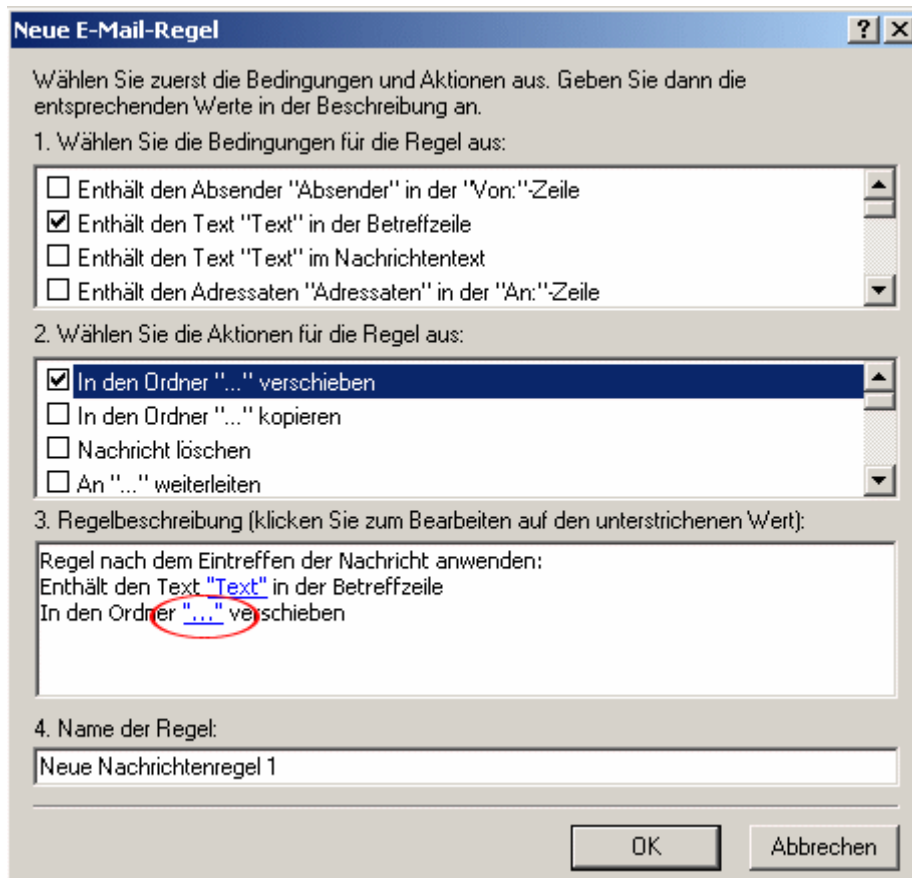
Neue E-Mail-Regel

?
X

Wählen Sie zuerst die Bedingungen und Aktionen aus. Geben Sie dann die entsprechenden Werte in der Beschreibung an.

1. Wählen Sie die Bedingungen für die Regel aus:

☐ Enthält den Absender "Absender" in der "Von:"-Zeile
☑ Enthält den Text "Text" in der Betreffzeile
☐ Enthält den Text "Text" im Nachrichtentext
☐ Enthält den Adressaten "Adressaten" in der "An:"-Zeile

2. Wählen Sie die Aktionen für die Regel aus:

☑ In den Ordner "..." verschieben
☐ In den Ordner "..." kopieren
☐ Nachricht löschen
☐ An "..." weiterleiten

3. Regelbeschreibung (klicken Sie zum Bearbeiten auf den unterstrichenen Wert):

Regel nach dem Eintreffen der Nachricht anwenden:
Enthält den Text "Text" in der Betreffzeile
In den Ordner "..." verschieben

4. Name der Regel:

Neue Nachrichtenregel 1

OK
Abbrechen